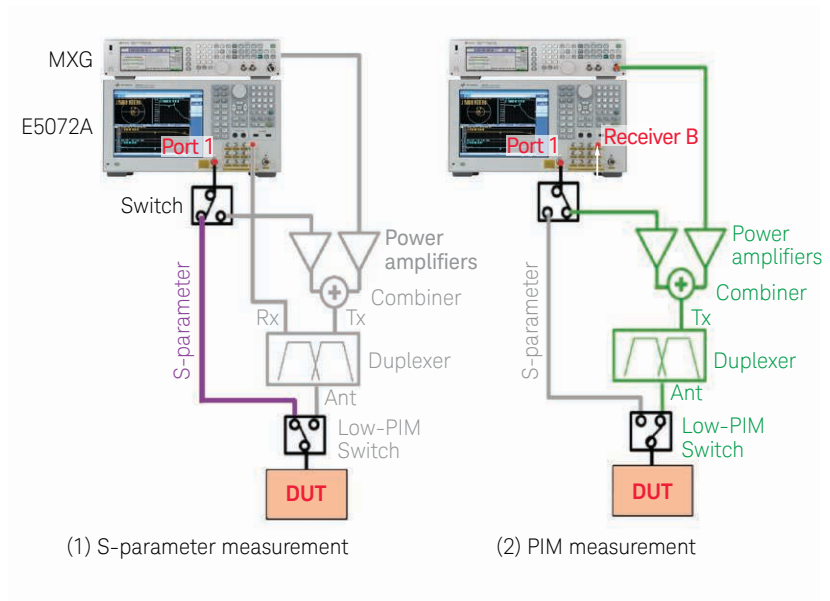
MXG

E5072A

Port 1

Switch

Power amplifiers

Combiner

Rx

Tx

S-parameter

Duplexer

Ant

Low-PIM Switch

DUT

(1) S-parameter measurement

Port 1

Receiver B

Power amplifiers

Combiner

Tx

S-parameter

Duplexer

Ant

Low-PIM Switch

DUT

(2) PIM measurement